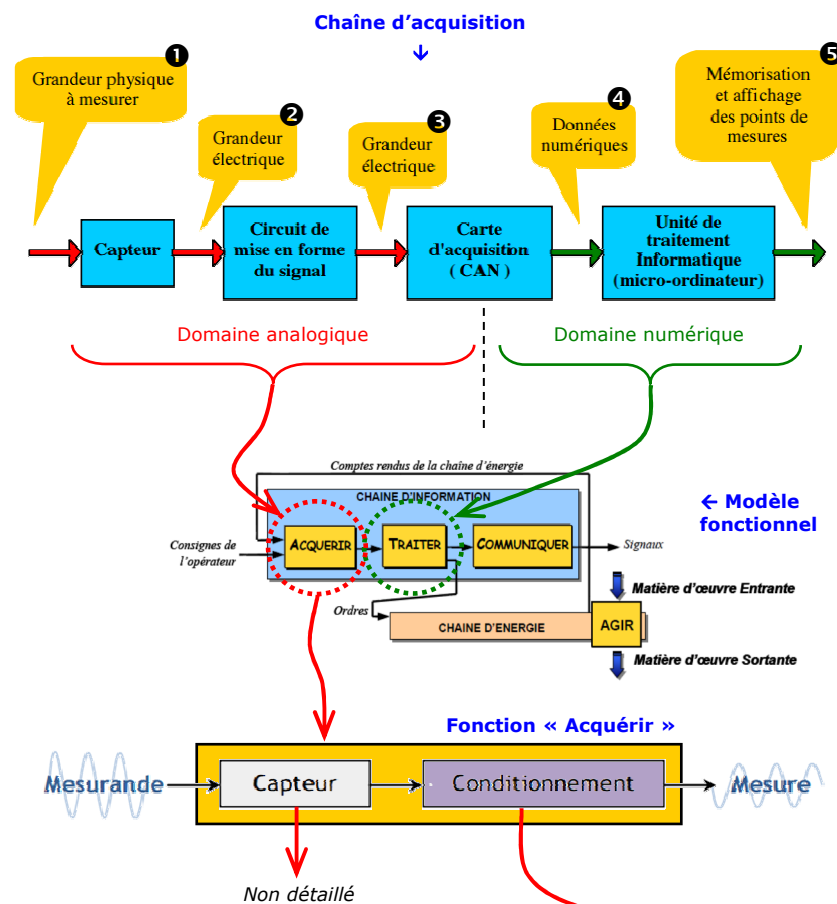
Chaîne d'acquisition

❶ Grandeur physique à mesurer

❷ Grandeur électrique

❸ Grandeur électrique

❹ Données numériques

❺ Mémorisation et affichage des points de mesures

Capteur

Circuit de mise en forme du signal

Carte d'acquisition ( CAN )

Unité de traitement Informatique (micro-ordinateur)

Domaine analogique

Domaine numérique

Comptes rendus de la chaîne d'énergie

CHAINE D'INFORMATION

Consignes de l'opérateur

ACQUERIR

TRAITER

COMMUNIQUER

Signaux

← Modèle fonctionnel

Matière d'œuvre Entrante

Ordres

CHAINE D'ENERGIE

AGIR

Matière d'œuvre Sortante

Fonction « Acquérir »

Mesurande

Capteur

Conditionnement

Mesure

Non détaillé